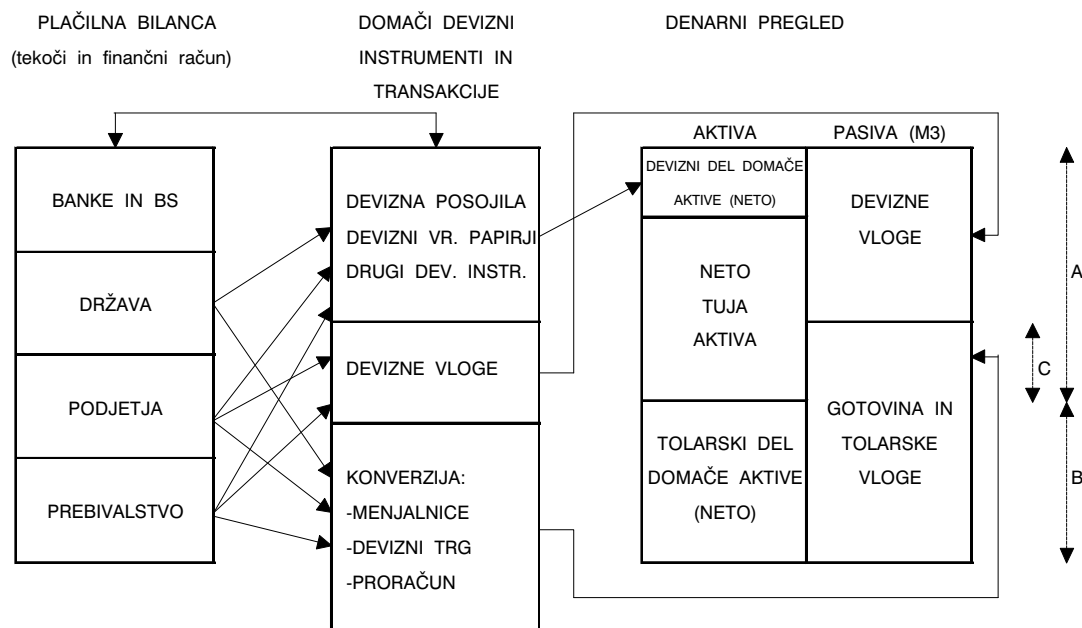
PLAČILNA BILANCA
(tekoči in finančni račun)

DOMAČI DEVIZNI
INSTRUMENTI IN
TRANSAKCIJE

DENARNI PREGLED

BANKE IN BS

DRŽAVA

PODJETJA

PREBIVALSTVO

DEVIZNA POSOJILA
DEVIZNI VR. PAPIRJI
DRUGI DEV. INSTR.

DEVIZNE VLOGE

KONVERZIJA:
-MENJALNICE
-DEVIZNI TRG
-PRORAČUN

AKTIVA

PASIVA (M3)

DEVIZNI DEL DOMAČE AKTIVE (NETO)

NETO
TUJA
AKTIVA

TOLARSKI DEL
DOMAČE AKTIVE
(NETO)

DEVIZNE
VLOGE

GOTOVINA IN
TOLARSKE
VLOGE

A

C

B